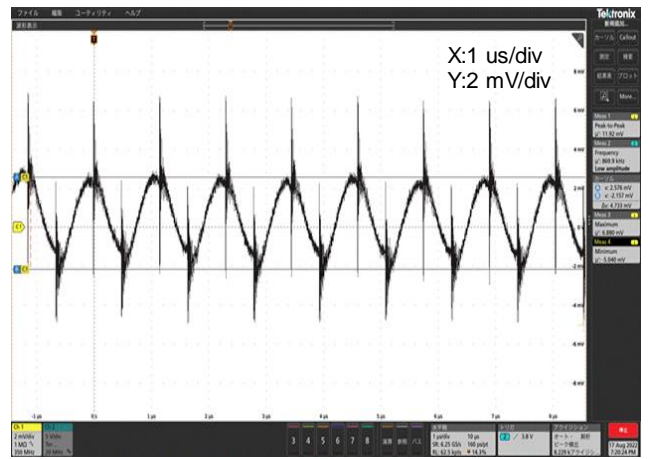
ファイル 編集 ユーティリティ ヘルプ

波形表示

X:1 us/div
Y:2 mV/div

Tektronix

カーソル Callout

測定 検索

結果表 プロット

More...

Meas 1
Peak to Peak
μ: 11.92 mV

Meas 2
Frequency
μ: 869.9 kHz
Low amplitude

カーソル
A: 2.576 mV
B: -2.157 mV
Δv: 4.733 mV

Meas 3
Maximum
μ: 6.890 mV

Meas 4
Minimum
μ: -5.040 mV

6 mV
4 mV
2 mV
-2 mV
-4 mV
-6 mV
-8 mV

-1 μs
0 s
1 μs
2 μs
3 μs
4 μs
5 μs
6 μs
7 μs
8 μs

Ch 1
2 mV/div
1 MΩ
350 MHz

Ch 2
5 V/div
Ter...
20 MHz

3 4 5 6 7 8

演算 参照 バス

水平軸
1 μs/div
SR: 6.25 GS/s
RL: 62.5 kpts
10 μs
160 ps/pt
14.3%

トリガ
2
3.8 V

アクイジション
オート
ピーク検出
8,229 アクイジション

停止

17 Aug 2022
7:20:24 PM